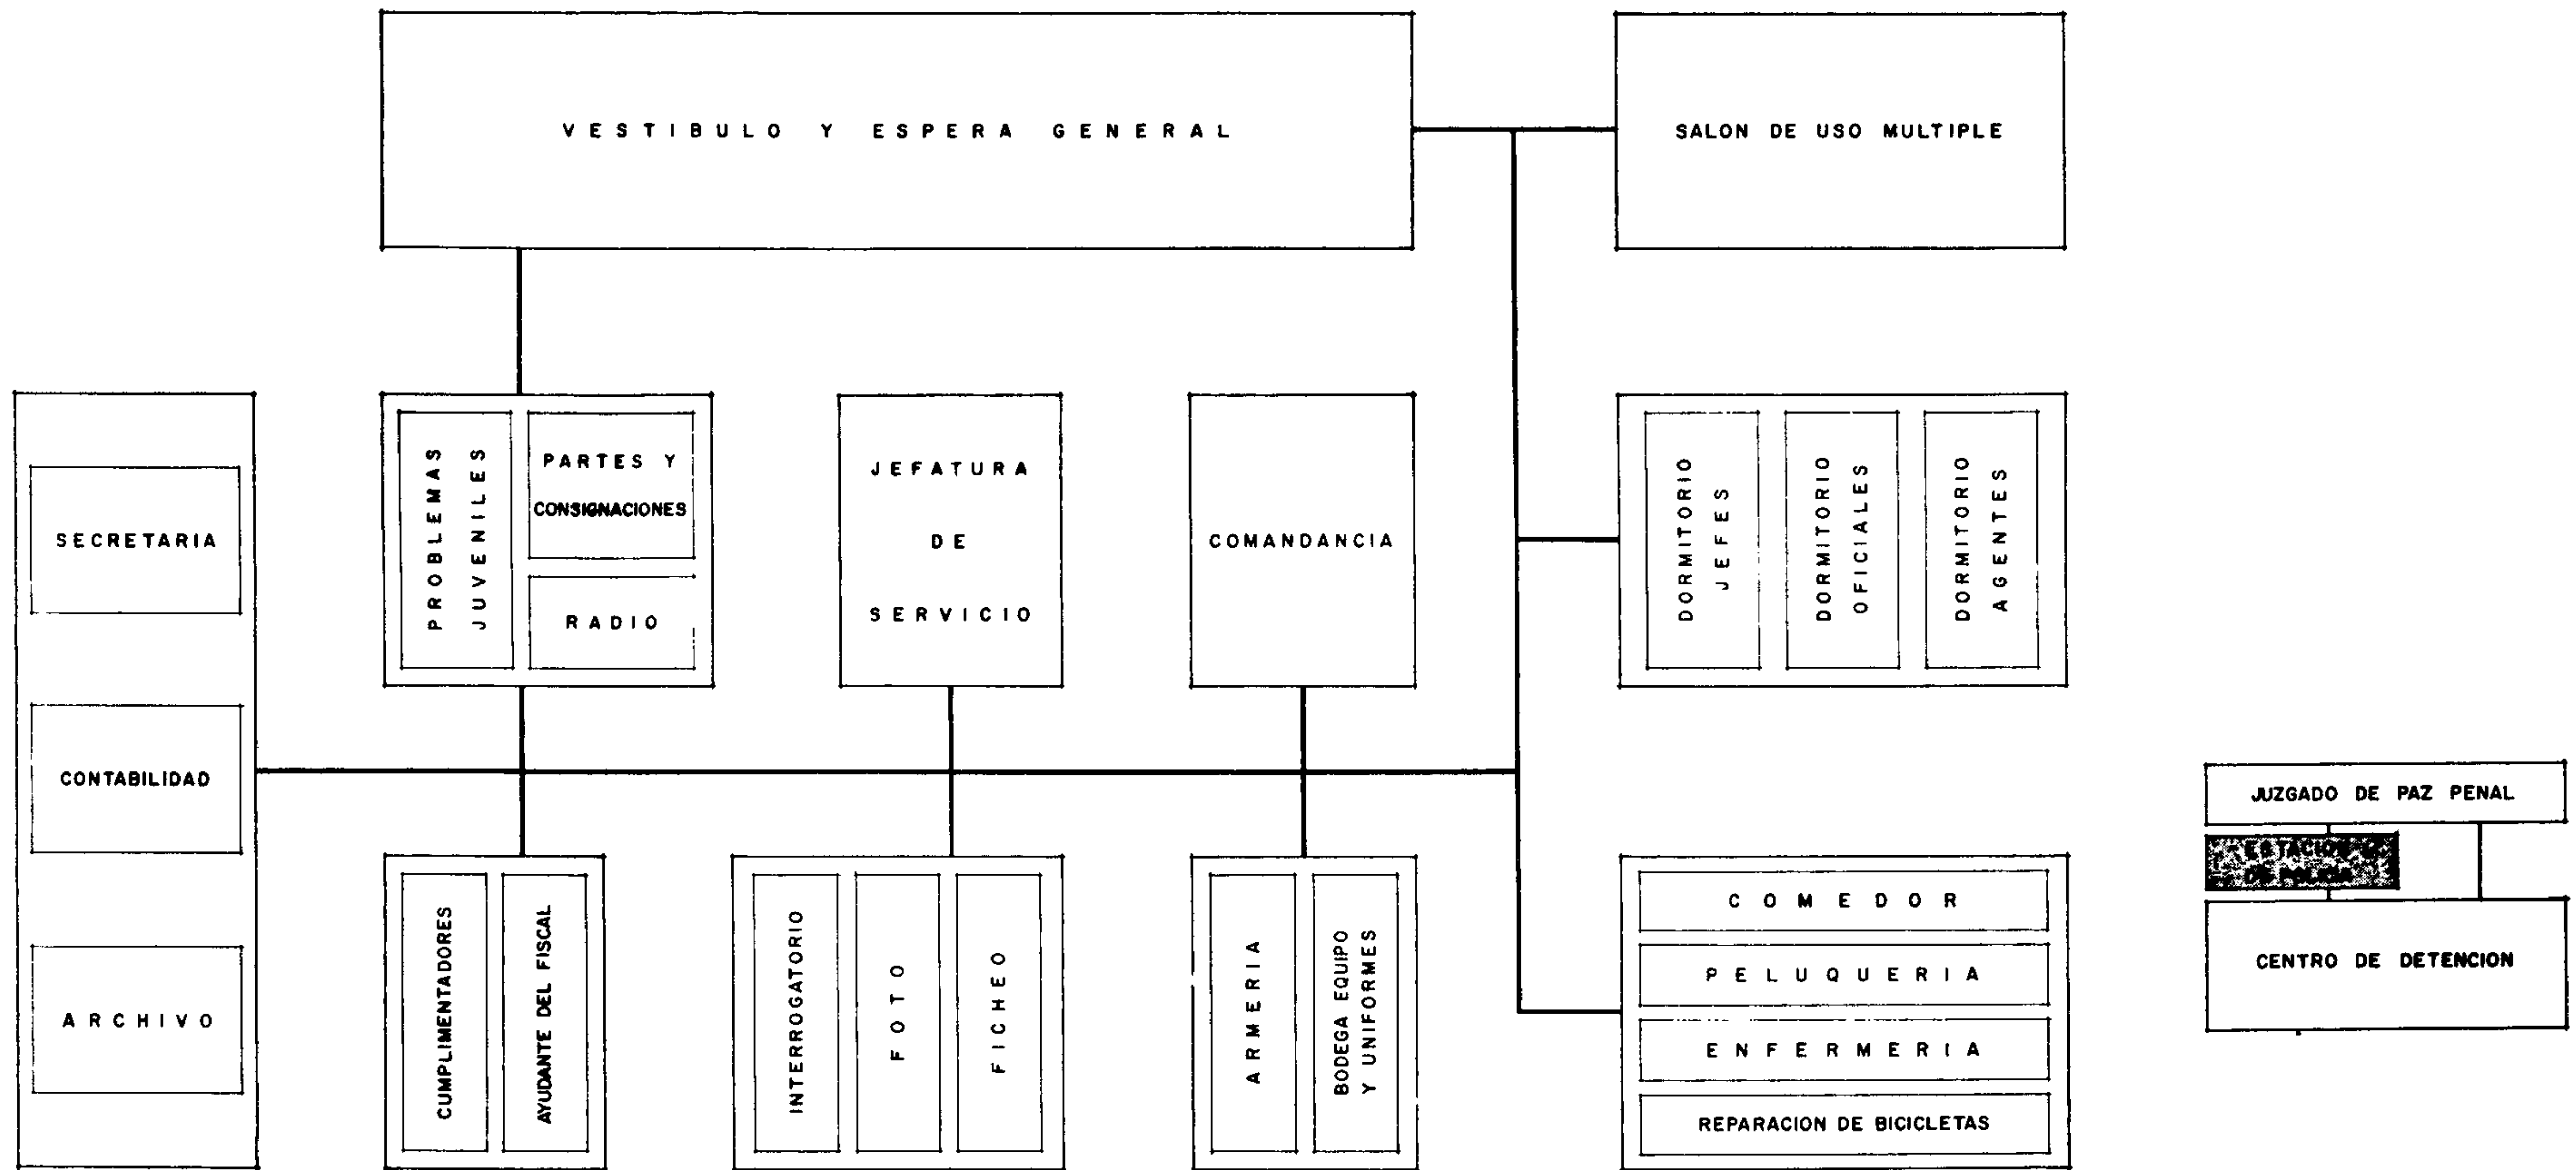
VESTIBULO Y ESPERA GENERAL

SALON DE USO MULTIPLE

SECRETARIA

CONTABILIDAD

ARCHIVO

PROBLEMAS JUVENILES

PARTES Y CONSIGNACIONES

RADIO

JEFATURA DE SERVICIO

COMANDANCIA

DORMITORIO JEFES

DORMITORIO OFICIALES

DORMITORIO AGENTES

CUMPLIMENTADORES

AYUDANTE DEL FISCAL

INTERROGATORIO

FOTO

FICHEO

ARMERIA

BODEGA EQUIPO Y UNIFORMES

COMEDOR

PELUQUERIA

ENFERMERIA

REPARACION DE BICICLETAS

JUZGADO DE PAZ PENAL

ESTACION DE POLICIA

CENTRO DE DETENCION